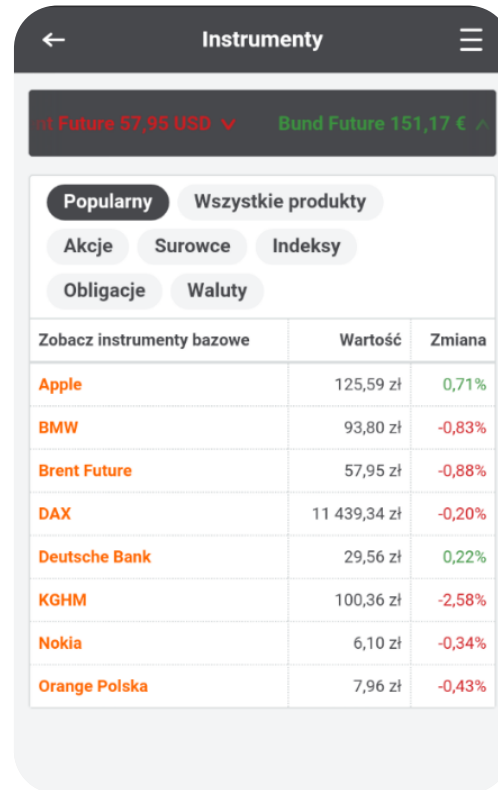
Instrumenty

nt Future 57,95 USD Bund Future 151,17 €

Popularny Wszystkie produkty
Akcje Surowce Indeksy
Obligacje Waluty

| Zobacz instrumenty bazowe | Wartość | Zmiana |
|---|---|---|
| Apple | 125,59 zł | 0,71% |
| BMW | 93,80 zł | -0,83% |
| Brent Future | 57,95 zł | -0,88% |
| DAX | 11 439,34 zł | -0,20% |
| Deutsche Bank | 29,56 zł | 0,22% |
| KGHM | 100,36 zł | -2,58% |
| Nokia | 6,10 zł | -0,34% |
| Orange Polska | 7,96 zł | -0,43% |